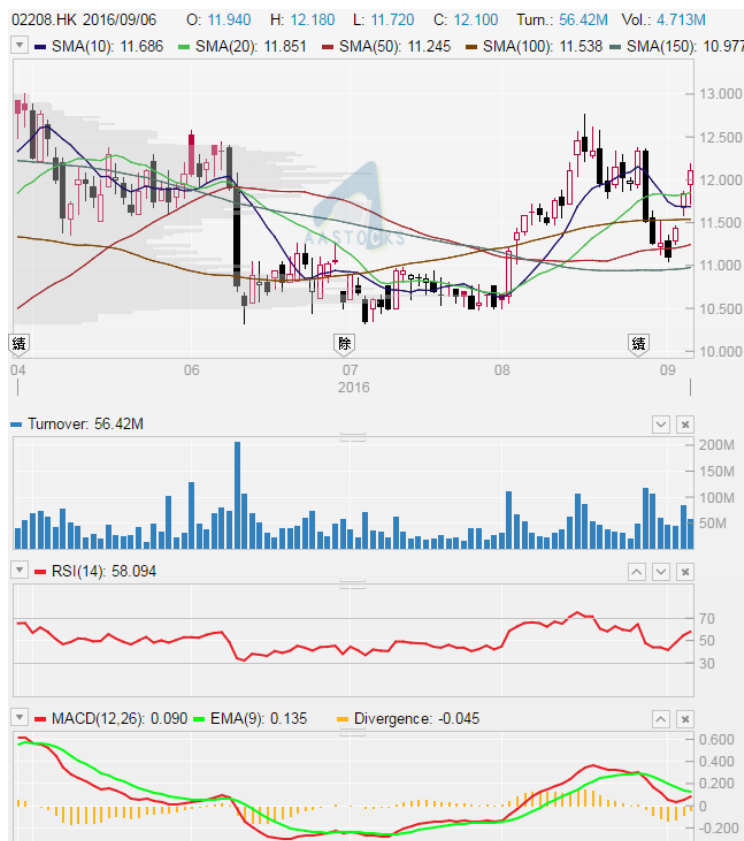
02208.HK 2016/09/06 O: 11.940 H: 12.180 L: 11.720 C: 12.100 Turn.: 56.42M Vol.: 4.713M

SMA(10): 11.686 SMA(20): 11.851 SMA(50): 11.245 SMA(100): 11.538 SMA(150): 10.977

AASTOCKS

13.000
12.500
12.000
11.500
11.000
10.500
10.000

績 除 績

04 06 07 08 09
2016

Turnover: 56.42M

200M
150M
100M
50M

RSI(14): 58.094

70
50
30

MACD(12,26): 0.090 EMA(9): 0.135 Divergence: -0.045

0.600
0.400
0.200
0
-0.200